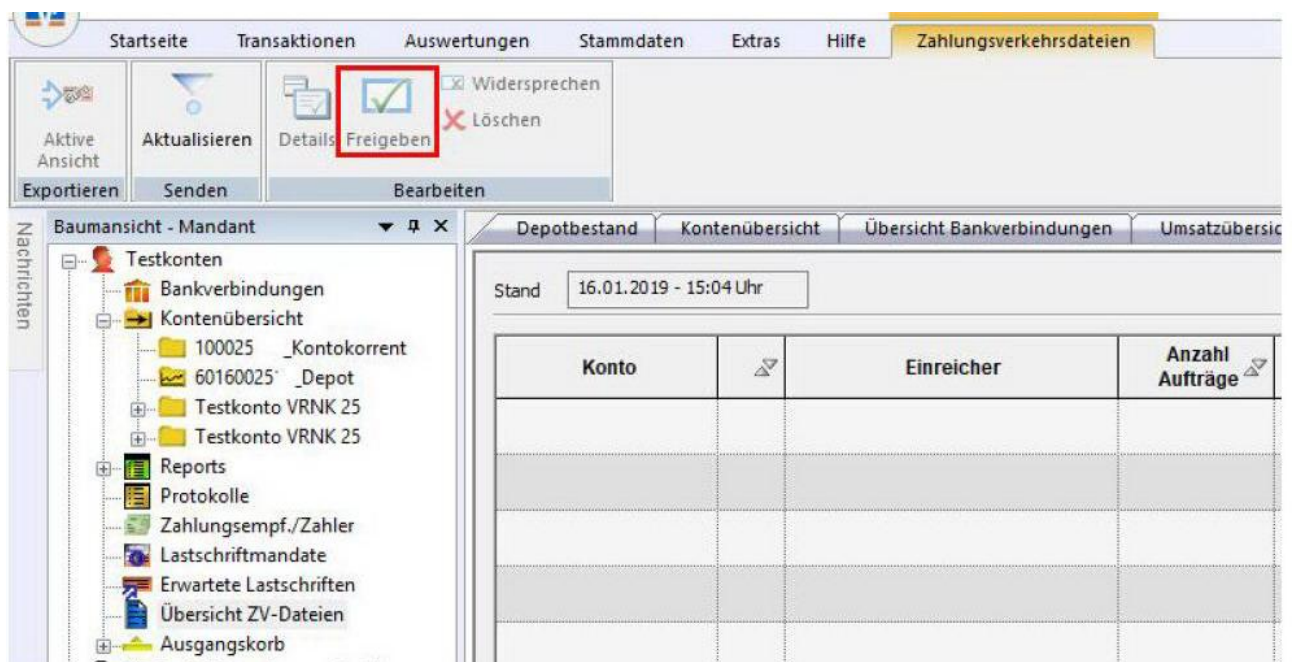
Startseite Transaktionen Auswertungen Stammdaten Extras Hilfe Zahlungsverkehrsdateien

Aktive Ansicht
Exportieren
Aktualisieren
Senden
Details Freigeben
Widersprechen
Löschen
Bearbeiten

Nachrichten

Baumansicht - Mandant

Testkonten
Bankverbindungen
Kontenübersicht
100025 _Kontokorrent
60160025 _Depot
Testkonto VRNK 25
Testkonto VRNK 25
Reports
Protokolle
Zahlungsempf./Zahler
Lastschriftmandate
Erwartete Lastschriften
Übersicht ZV-Dateien
Ausgangskorb

Depotbestand | Kontenübersicht | Übersicht Bankverbindungen | Umsatzübersic

Stand 16.01.2019 - 15:04 Uhr

| Konto | | Einreicher | Anzahl Aufträge |
|---|---|---|---|
| | | | |
| | | | |
| | | | |
| | | | |
| | | | |